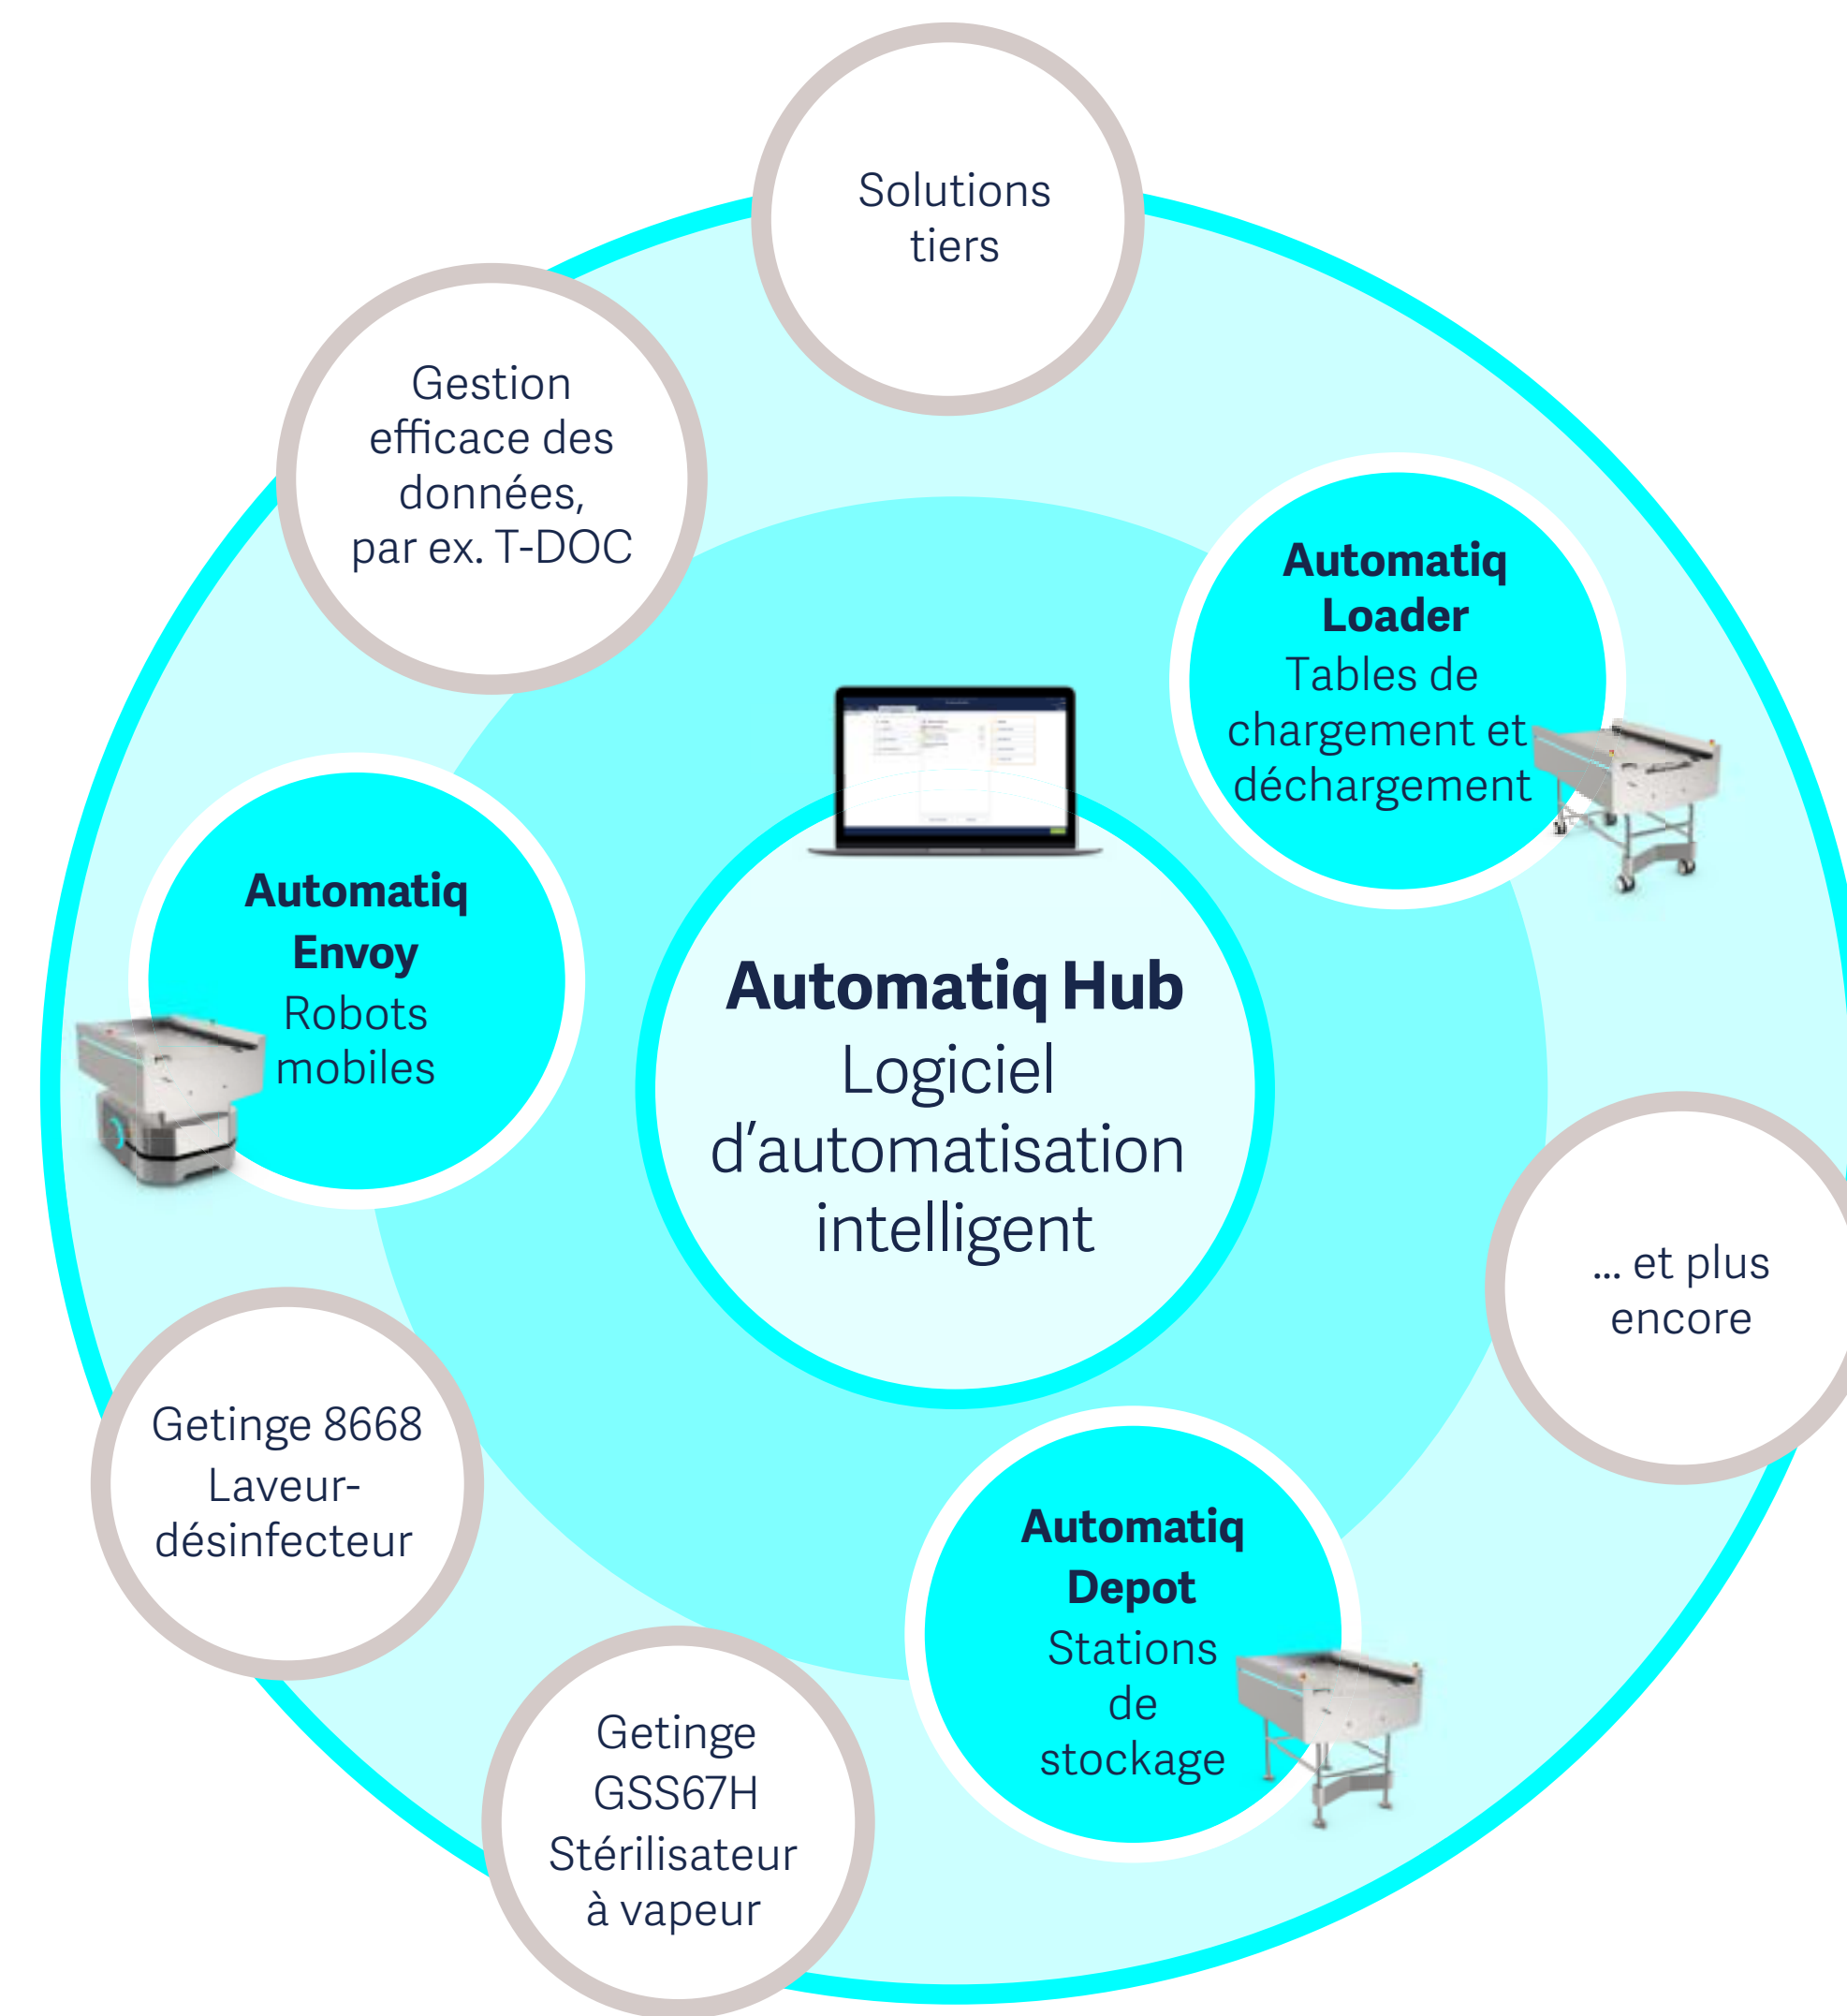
Solutions tiers

Gestion efficace des données, par ex. T-DOC

Automatiq Loader
Tables de chargement et déchargement

Automatiq Envoy
Robots mobiles

Automatiq Hub
Logiciel d'automatisation intelligent

... et plus encore

Getinge 8668
Laveur-désinfecteur

Automatiq Depot
Stations de stockage

Getinge GSS67H
Stérilisateur à vapeur